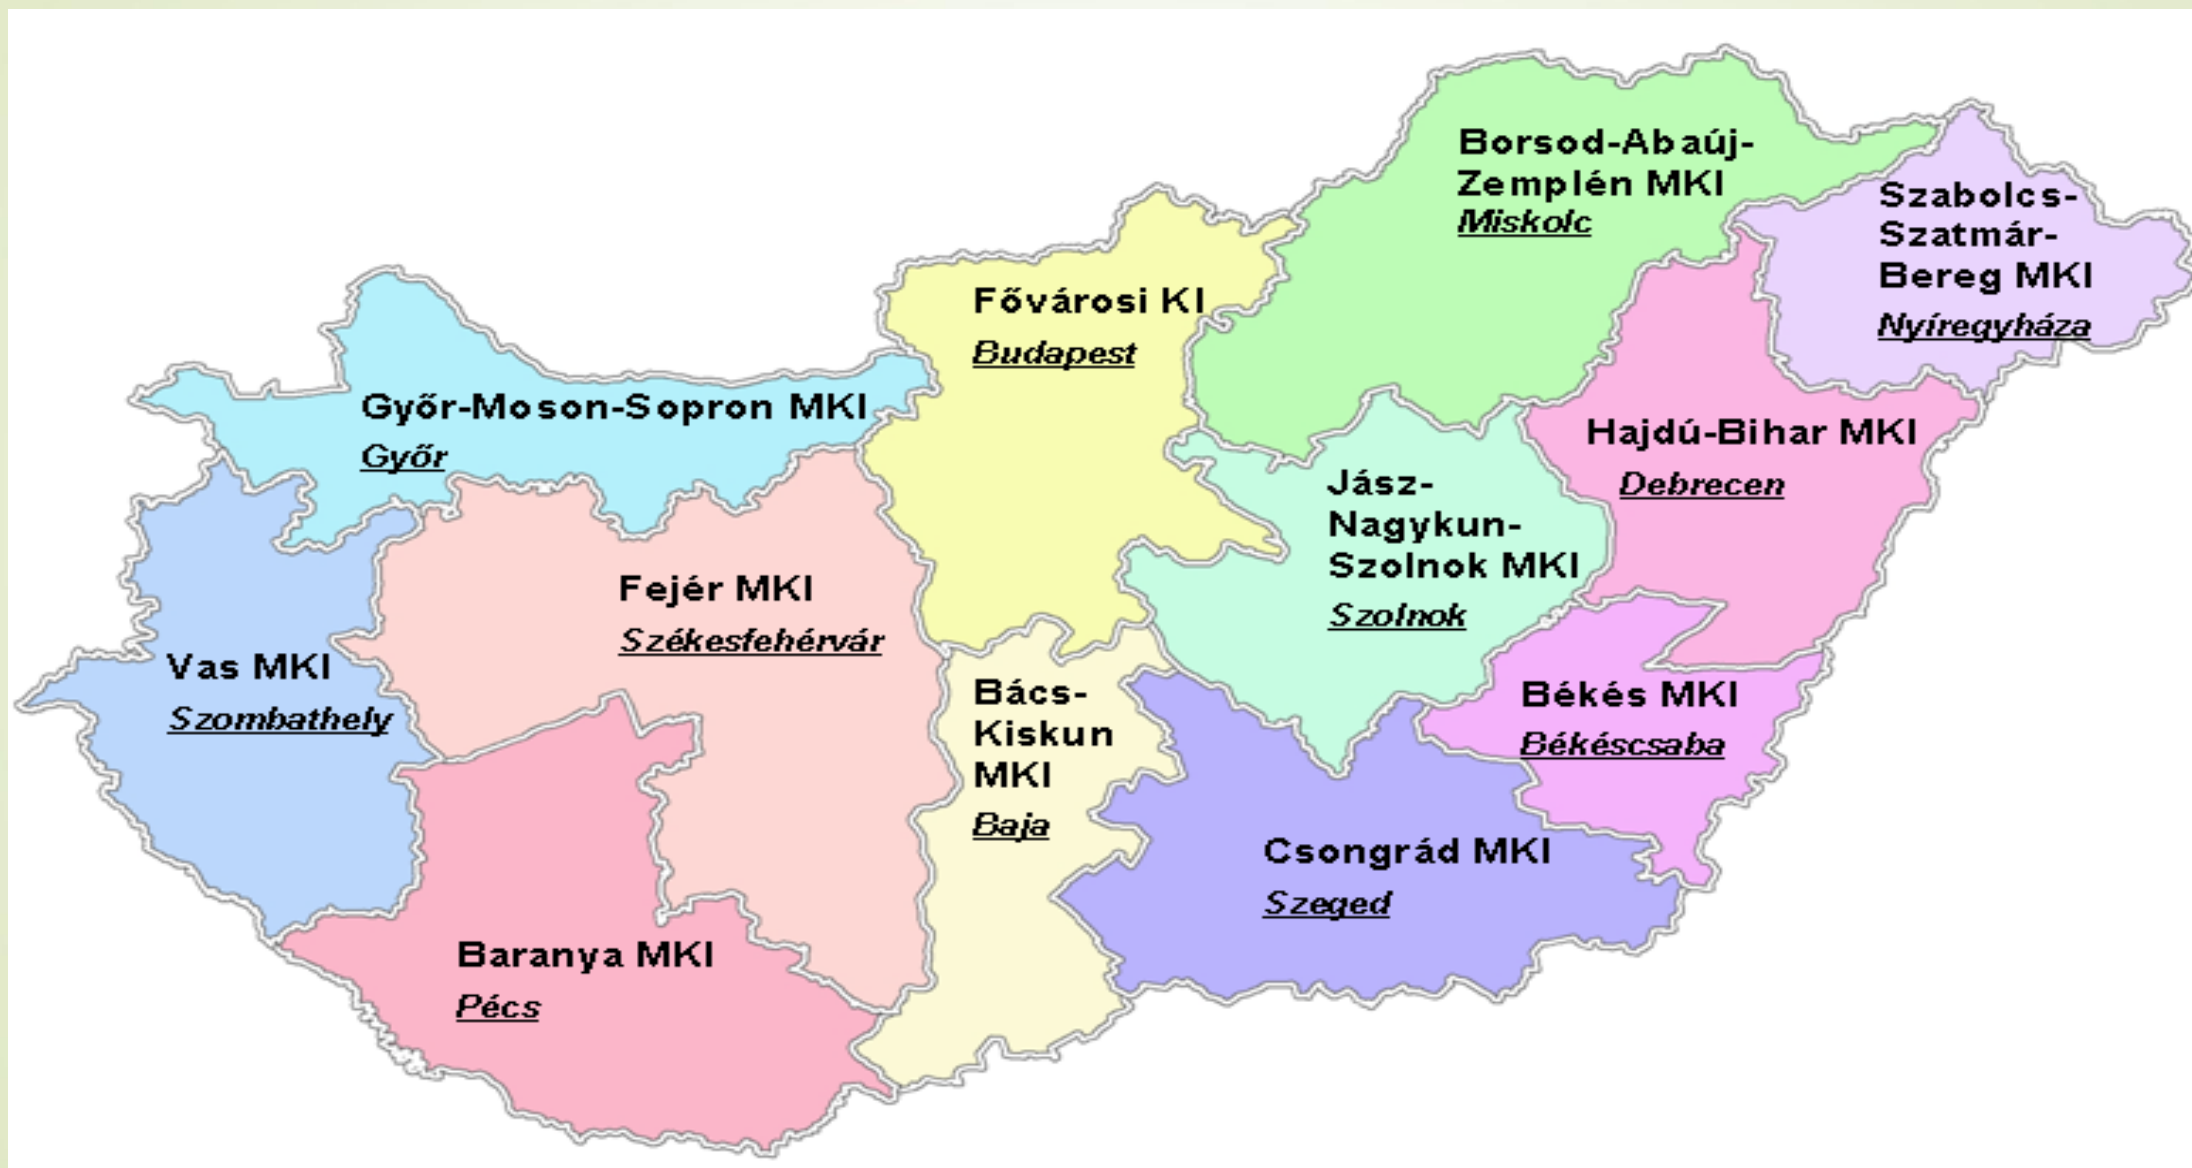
Borsod-Abaúj-Zemplén MKI
Miskolc

Szabolcs-Szatmár-Bereg MKI
Nyíregyháza

Fővárosi KI
Budapest

Győr-Moson-Sopron MKI
Győr

Hajdú-Bihar MKI
Debrecen

Jász-Nagykun-Szolnok MKI
Szolnok

Fejér MKI
Székesfehérvár

Vas MKI
Szombathely

Bács-Kiskun MKI
Baja

Békés MKI
Békéscsaba

Csongrád MKI
Szeged

Baranya MKI
Pécs